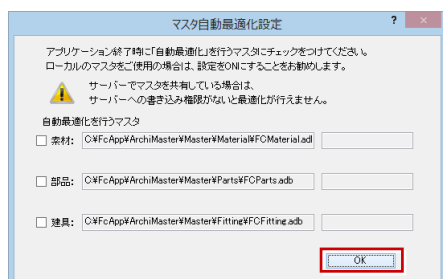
マスタ自動最適化設定

?

×

アプリケーション終了時に「自動最適化」を行うマスタにチェックをつけてください。
ローカルのマスタをご使用の場合は、設定をONにすることをお勧めします。

サーバーでマスタを共有している場合は、
サーバーへの書き込み権限がないと最適化が行えません。

自動最適化を行うマスタ

素材: C:¥FcApp¥ArchiMaster¥Master¥Material¥FCMaterial.adl

部品: C:¥FcApp¥ArchiMaster¥Master¥Parts¥FCParts.adb

建具: C:¥FcApp¥ArchiMaster¥Master¥Fitting¥FCFitting.adb

OK